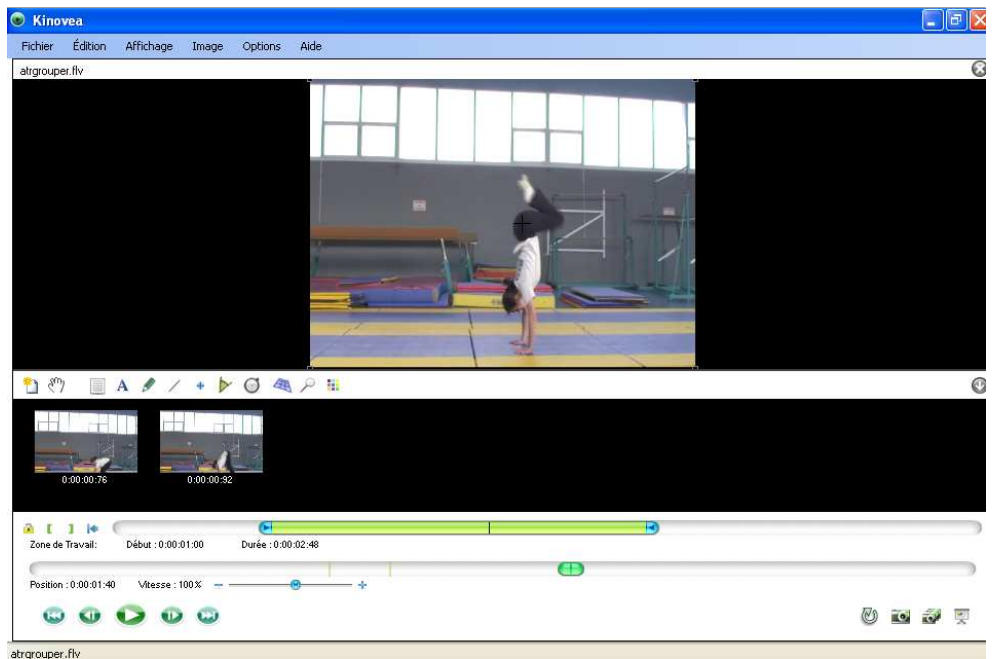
Kinovea

Fichier Édition Affichage Image Options Aide

atrgrouper.flv

0:00:00:76

0:00:00:92

Zone de Travail: Début : 0:00:01:00 Durée : 0:00:02:48

Position : 0:00:01:40 Vitesse : 100%

atrgrouper.flv